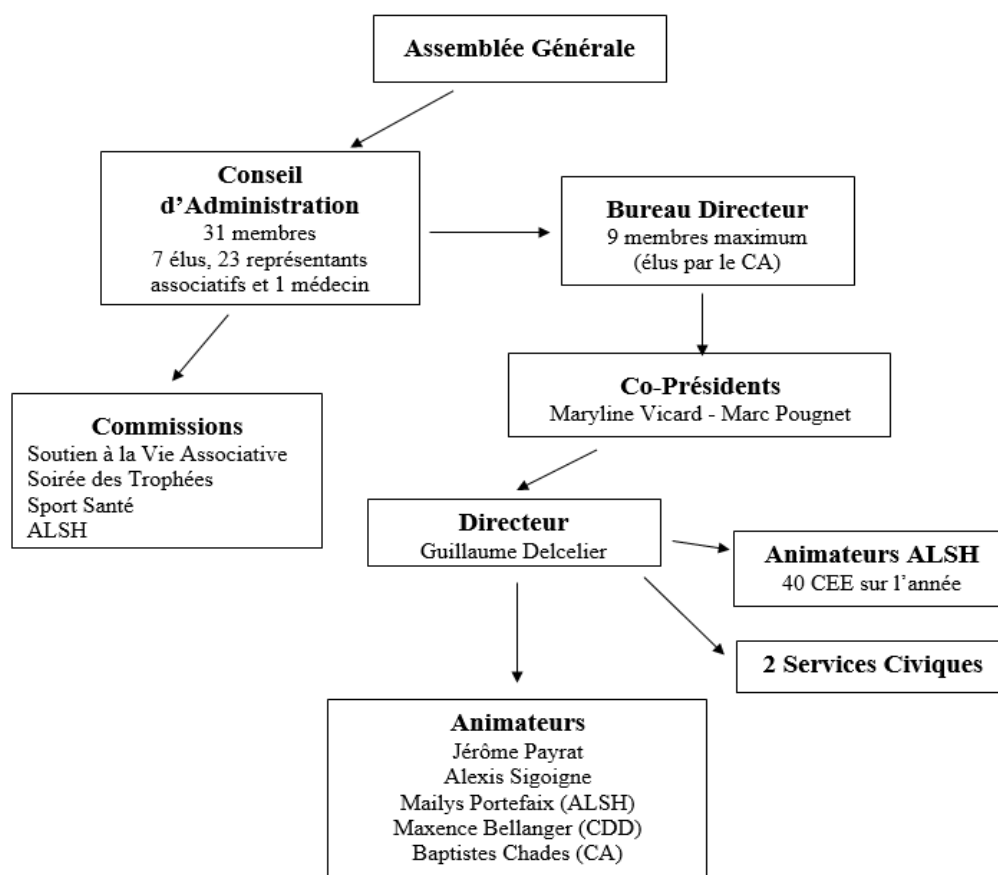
Assemblée Générale

Conseil d'Administration
31 membres
7 élus, 23 représentants associatifs et 1 médecin

Bureau Directeur
9 membres maximum
(élus par le CA)

Co-Présidents
Maryline Vicard - Marc Pougnet

Commissions
Soutien à la Vie Associative
Soirée des Trophées
Sport Santé
ALSH

Directeur
Guillaume Delcelier

Animateurs ALSH
40 CEE sur l'année

2 Services Civiques

Animateurs
Jérôme Payrat
Alexis Sigoigne
Mailys Portefaix (ALSH)
Maxence Bellanger (CDD)
Baptistes Chades (CA)